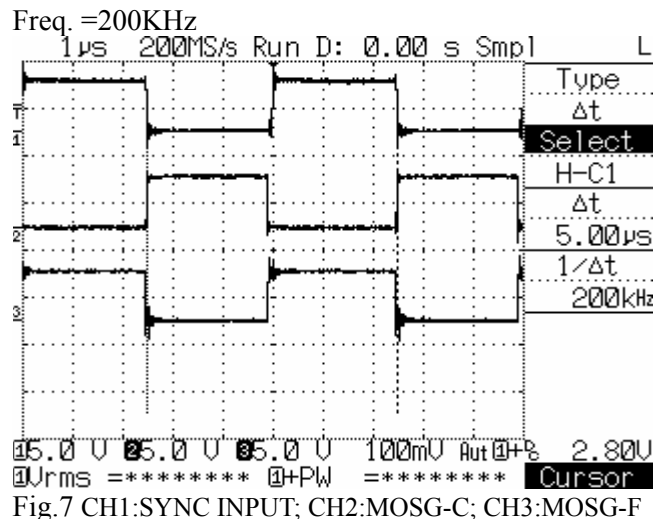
Freq. =200KHz

1μs 200MS/s Run D: 0.00 s Smpl L

Type

Δt

Select

H-C1

Δt

5.00μs

1/Δt

200kHz

T

1

2

3

1 5.0 V 2 5.0 V 3 5.0 V 100mV Aut 1 + 2.80V

1 Vrms =******** 1 +PW =******** Cursor

Fig.7 CH1:SYNC INPUT; CH2:MOSG-C; CH3:MOSG-F